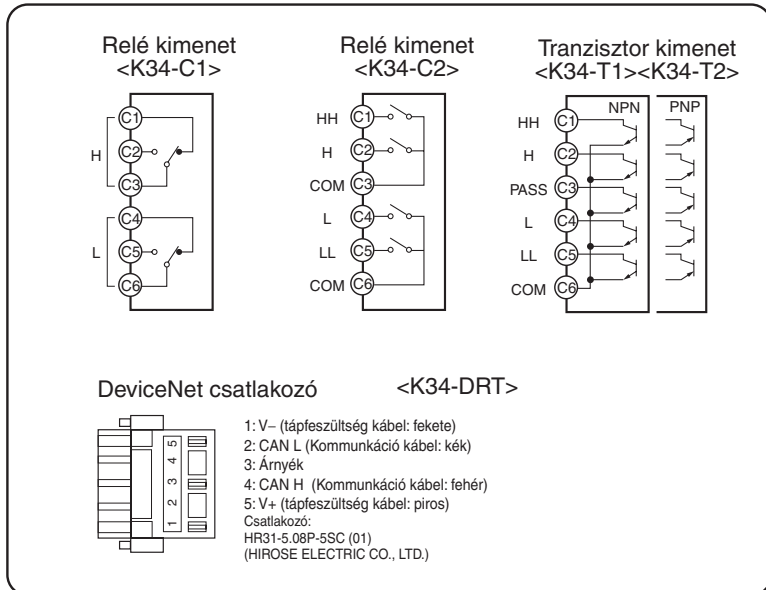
Relé kimenet
<K34-C1>

H
C1
C2
C3
L
C4
C5
C6

Relé kimenet
<K34-C2>

HH C1
H C2
COM C3
L C4
LL C5
COM C6

Tranzisztor kimenet
<K34-T1><K34-T2>

NPN PNP

HH C1
H C2
PASS C3
L C4
LL C5
COM C6

DeviceNet csatlakozó

<K34-DRT>

1 2 3 4 5

1: V− (tápfeszültség kábel: fekete)
2: CAN L (Kommunkáció kábel: kék)
3: Árnyék
4: CAN H (Kommunkáció kábel: fehér)
5: V+ (tápfeszültség kábel: piros)
Csatlakozó:
HR31-5.08P-5SC (01)
(HIROSE ELECTRIC CO., LTD.)